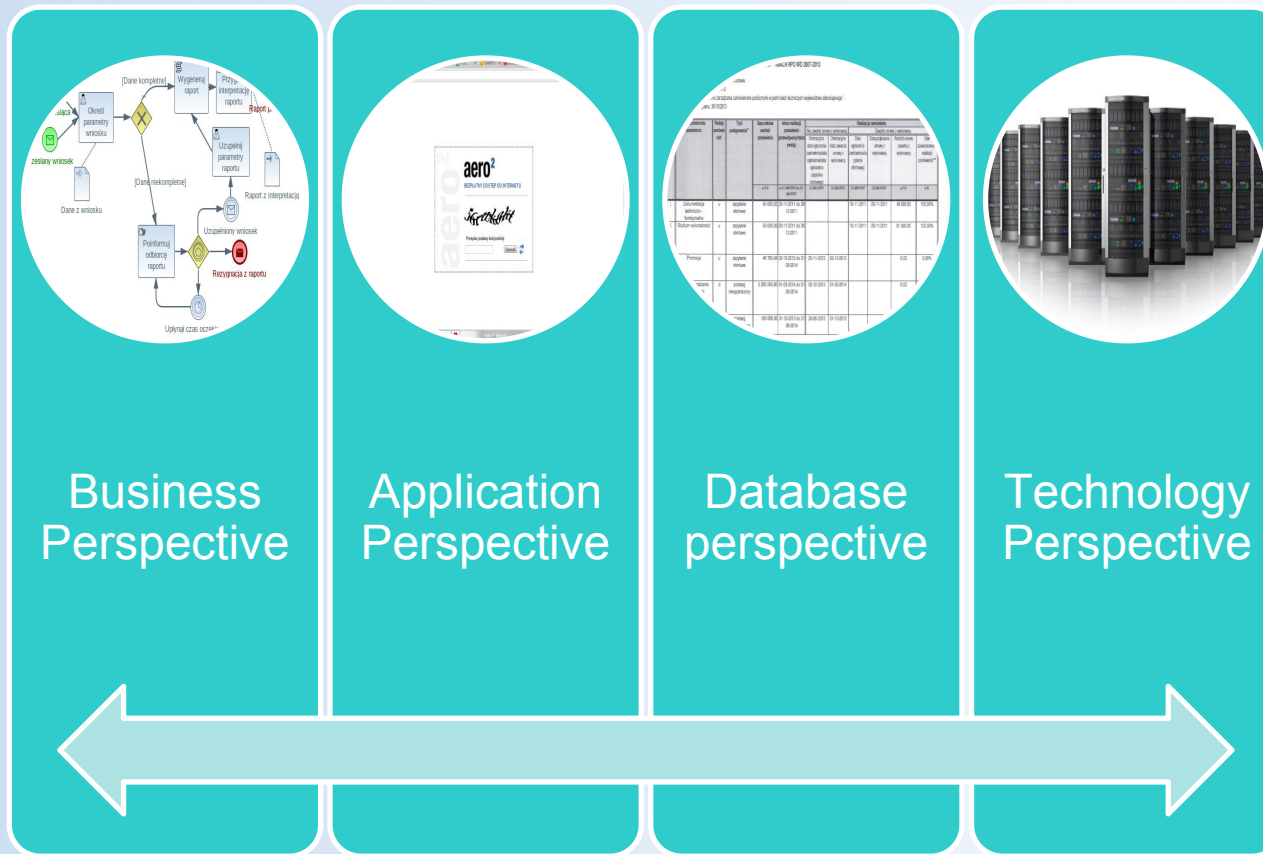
[Dane kompletne]

Określ parametry wniosku

Wygeneruj raport

Przygotuj interpretację raportu

Raport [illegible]

zesłany wniosek

Dane z wniosku

Uzupełnij parametry raportu

Raport z interpretacją

[Dane niekompletne]

Uzupełniony wniosek

Poinformuj odbiorcę raportu

Rezygnacja z raportu

Upłynął czas oczek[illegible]

aero$^2$

BEZPŁATNY DOSTĘP DO INTERNETU

Business Perspective

Application Perspective

Database perspective

Technology Perspective